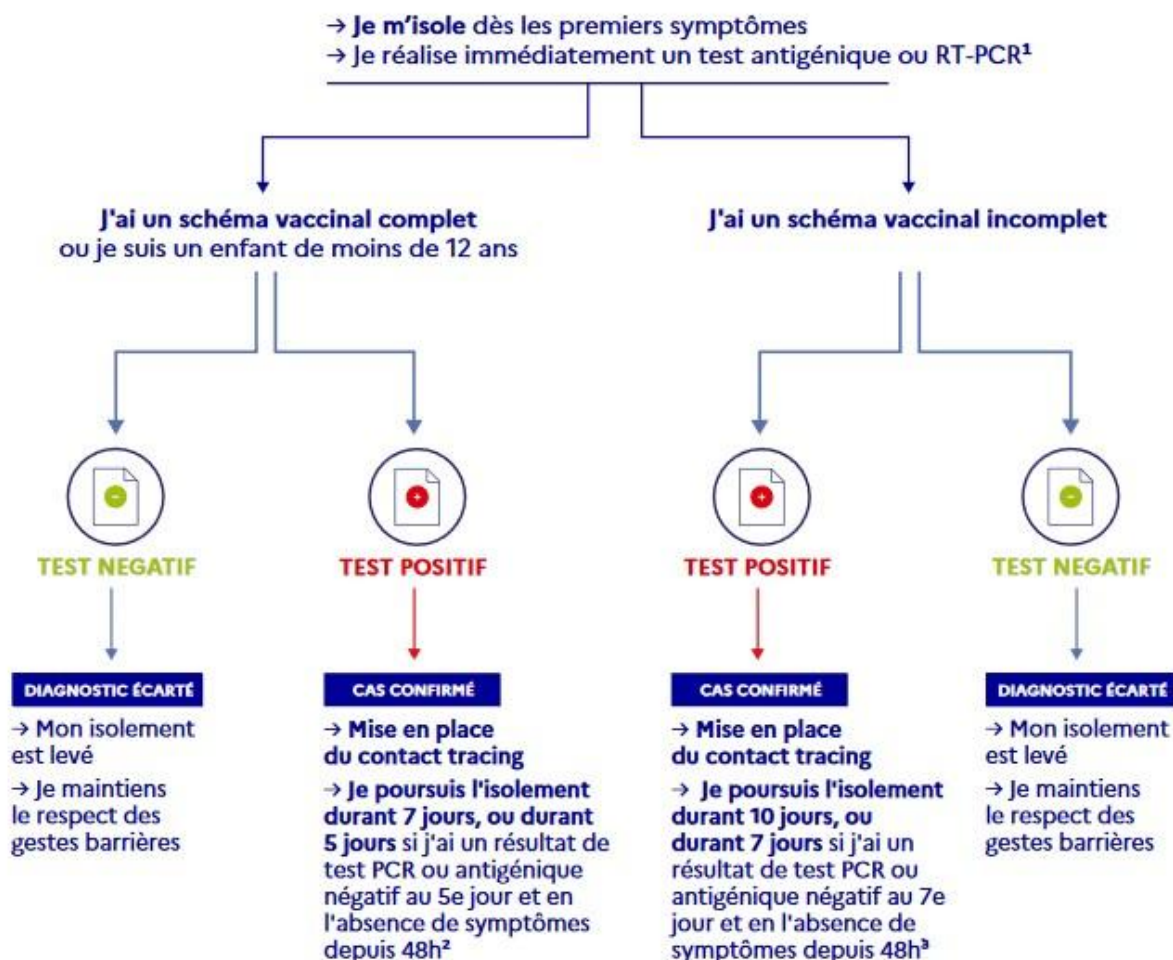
→ Je m'isole dès les premiers symptômes
→ Je réalise immédiatement un test antigénique ou RT-PCR¹

J'ai un schéma vaccinal complet ou je suis un enfant de moins de 12 ans

J'ai un schéma vaccinal incomplet

TEST NEGATIF

DIAGNOSTIC ÉCARTÉ

→ Mon isolement est levé

→ Je maintiens le respect des gestes barrières

TEST POSITIF

CAS CONFIRMÉ

→ Mise en place du contact tracing

→ Je poursuis l'isolement durant 7 jours, ou durant 5 jours si j'ai un résultat de test PCR ou antigénique négatif au 5e jour et en l'absence de symptômes depuis 48h²

TEST POSITIF

CAS CONFIRMÉ

→ Mise en place du contact tracing

→ Je poursuis l'isolement durant 10 jours, ou durant 7 jours si j'ai un résultat de test PCR ou antigénique négatif au 7e jour et en l'absence de symptômes depuis 48h³

TEST NEGATIF

DIAGNOSTIC ÉCARTÉ

→ Mon isolement est levé

→ Je maintiens le respect des gestes barrières